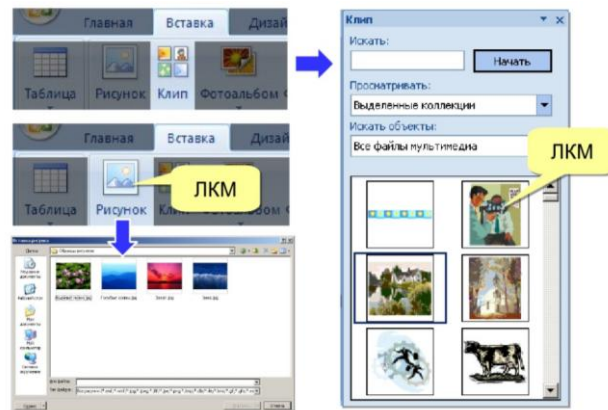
Главная Вставка Дизай

Таблица Рисунок Клип Фотоальбом

Главная Вставка Дизай

Таблица Рисунок Клип

ЛКМ

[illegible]

Клип

Искать:

Начать

Просматривать:

Выделенные коллекции

Искать объекты:

Все файлы мультимедиа

ЛКМ